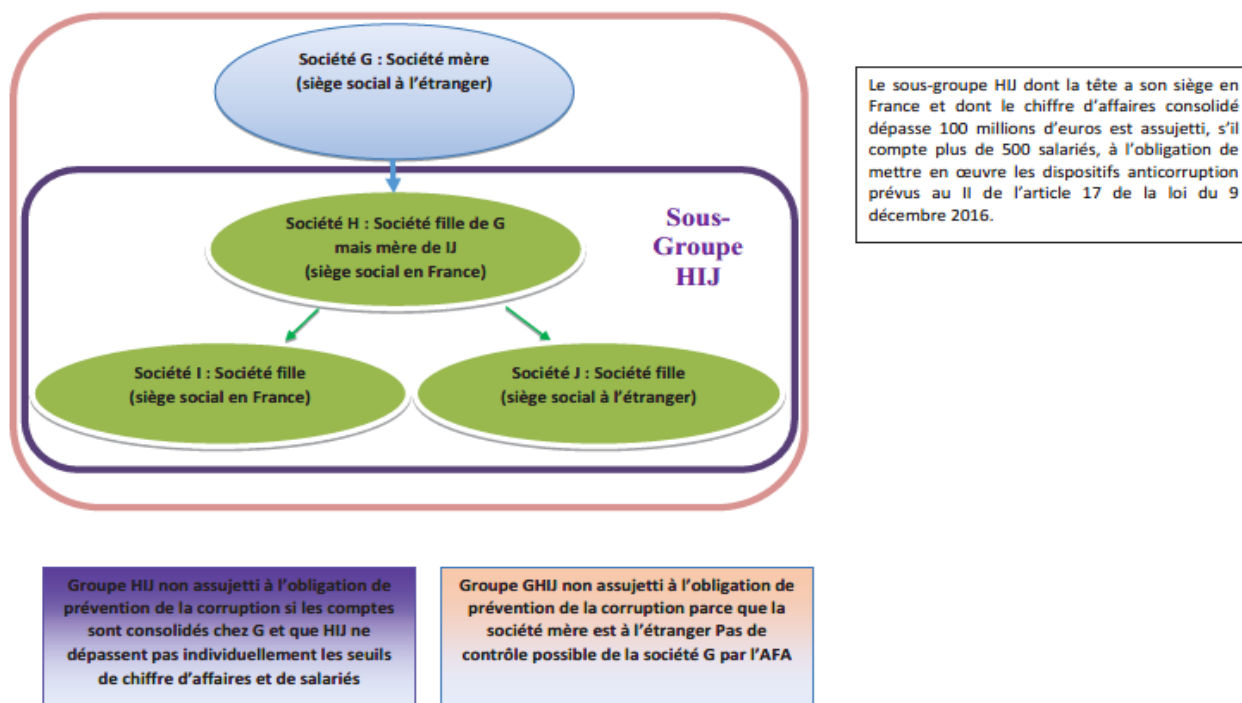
Société G : Société mère
(siège social à l'étranger)

Société H : Société fille de G mais mère de IJ
(siège social en France)

Sous-Groupe HIJ

Société I : Société fille
(siège social en France)

Société J : Société fille
(siège social à l'étranger)

Le sous-groupe HIJ dont la tête a son siège en France et dont le chiffre d'affaires consolidé dépasse 100 millions d'euros est assujetti, s'il compte plus de 500 salariés, à l'obligation de mettre en œuvre les dispositifs anticorruption prévus au II de l'article 17 de la loi du 9 décembre 2016.

Groupe HIJ non assujetti à l'obligation de prévention de la corruption si les comptes sont consolidés chez G et que HIJ ne dépassent pas individuellement les seuils de chiffre d'affaires et de salariés

Groupe GHIJ non assujetti à l'obligation de prévention de la corruption parce que la société mère est à l'étranger Pas de contrôle possible de la société G par l'AFA